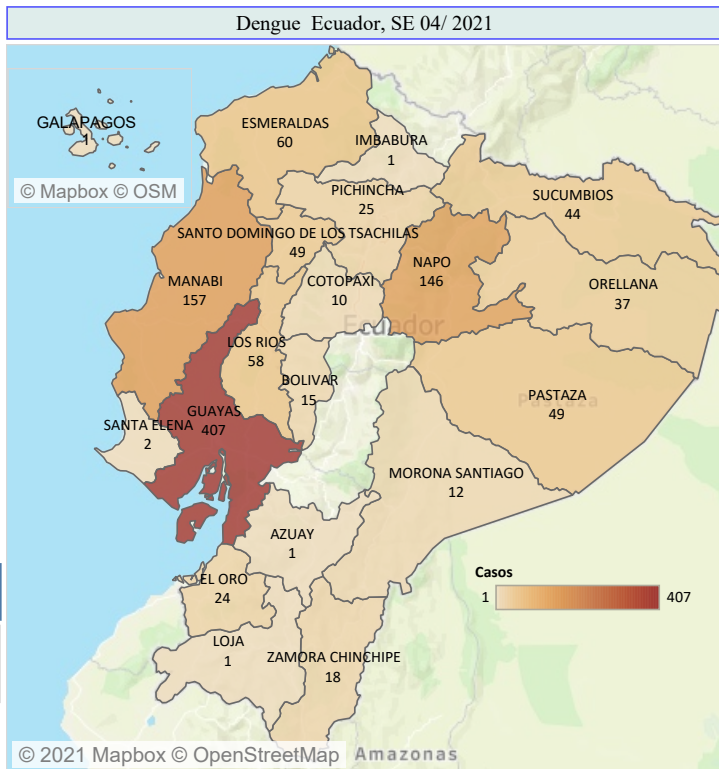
Dengue Ecuador, SE 04/ 2021

GALAPAGOS
1

© Mapbox © OSM

ESMERALDAS
60

IMBABURA
1

PICHINCHA
25

SUCUMBIOS
44

SANTO DOMINGO DE LOS TSACHILAS
49

NAPO
146

MANABI
157

COTOPAXI
10

ORELLANA
37

Ecuador

LOS RIOS
58

BOLIVAR
15

PASTAZA
49

Pastaza

GUAYAS
407

SANTA ELENA
2

MORONA SANTIAGO
12

AZUAY
1

Casos
1
407

EL ORO
24

LOJA
1

ZAMORA CHINCHIPE
18

© 2021 Mapbox © OpenStreetMap

Amazonas